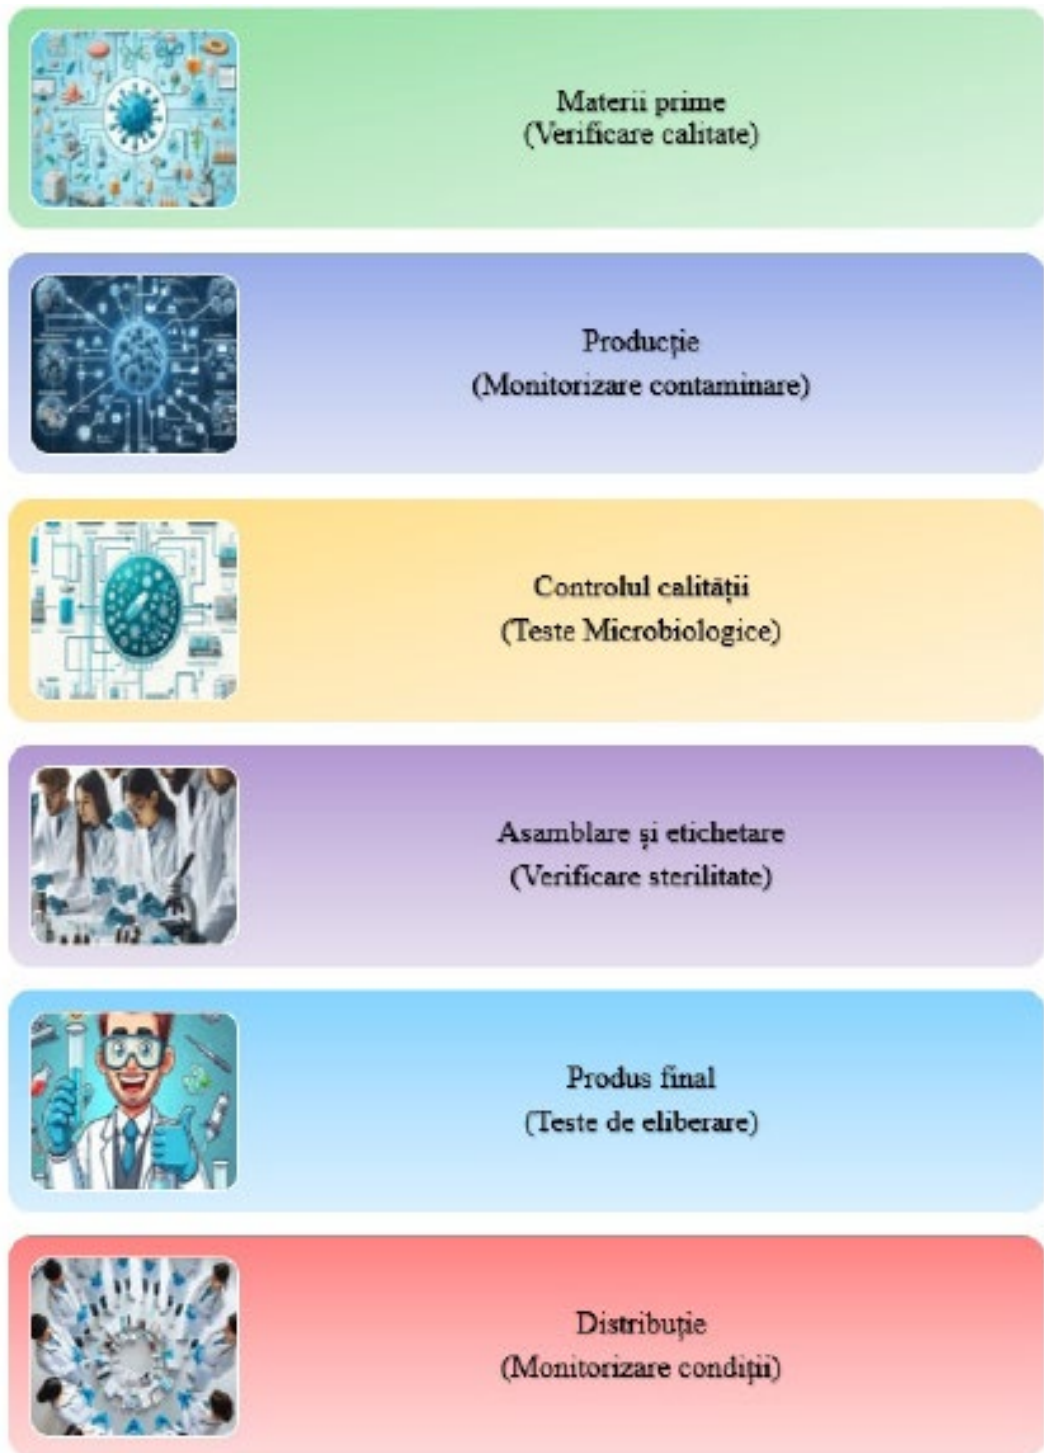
Materii prime
(Verificare calitate)

Producție
(Monitorizare contaminare)

Controlul calității
(Teste Microbiologice)

Asamblare și etichetare
(Verificare sterilitate)

Produs final
(Teste de eliberare)

Distribuție
(Monitorizare condiții)